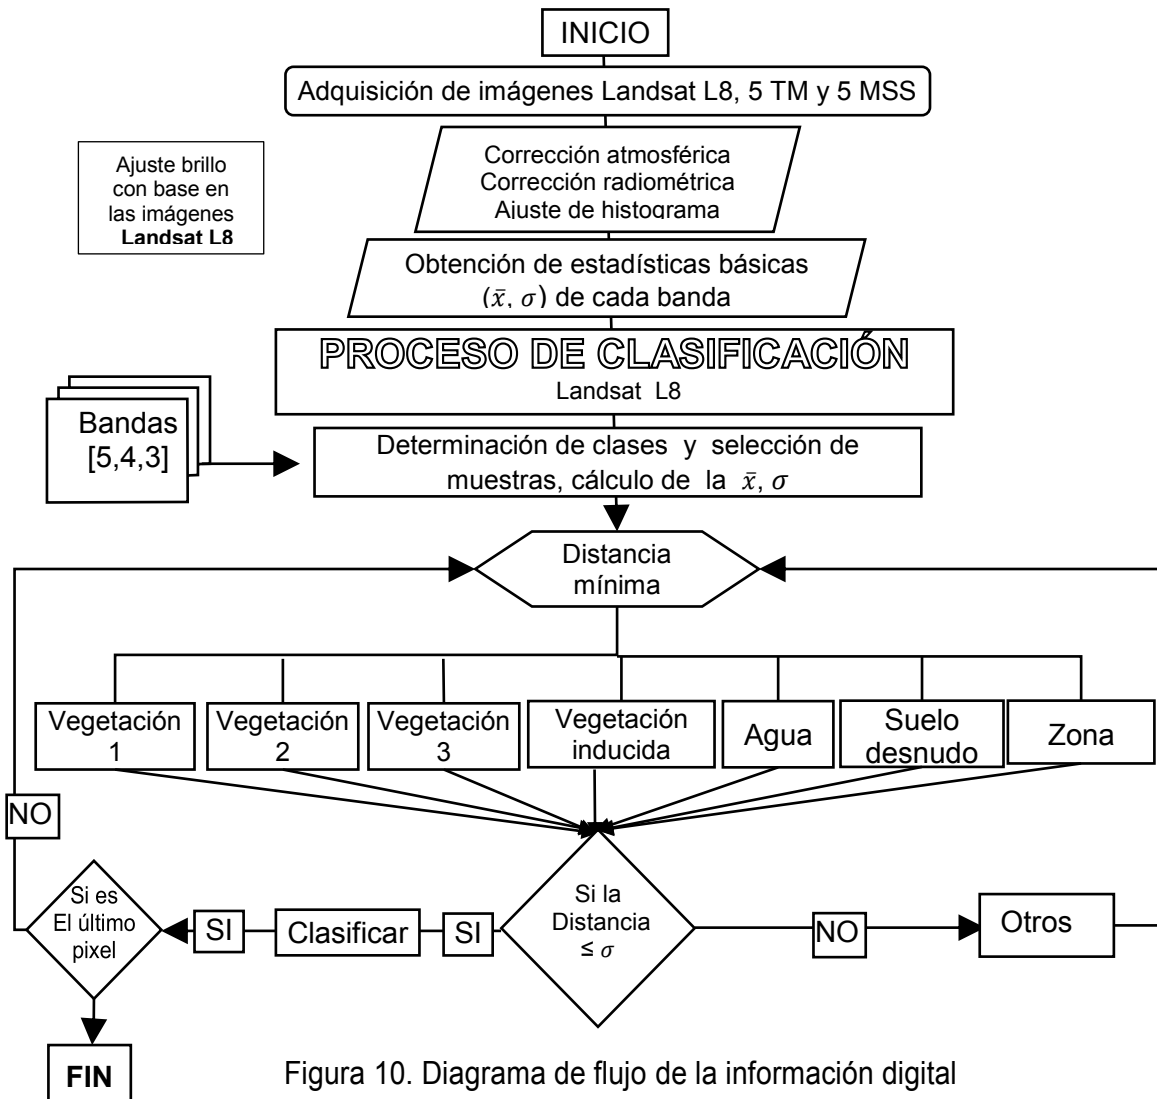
INICIO

Adquisición de imágenes Landsat L8, 5 TM y 5 MSS

Ajuste brillo con base en las imágenes **Landsat L8**

Corrección atmosférica
Corrección radiométrica
Ajuste de histograma

Obtención de estadísticas básicas ($\bar{x}$, $\sigma$) de cada banda

PROCESO DE CLASIFICACIÓN
Landsat L8

Bandas [5,4,3]

Determinación de clases y selección de muestras, cálculo de la $\bar{x}$, $\sigma$

Distancia mínima

Vegetación 1

Vegetación 2

Vegetación 3

Vegetación inducida

Agua

Suelo desnudo

Zona

NO

Si es El último pixel

SI

Clasificar

SI

Si la Distancia $\leq \sigma$

NO

Otros

**FIN**

Figura 10. Diagrama de flujo de la información digital